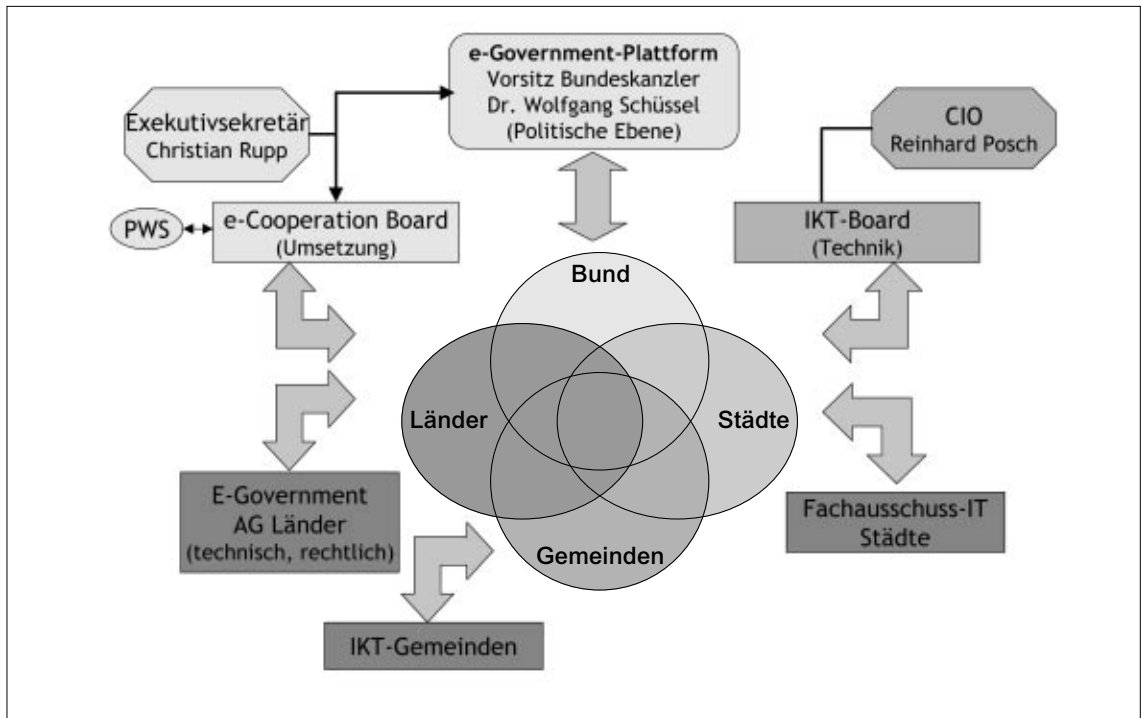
e-Government-Plattform
Vorsitz Bundeskanzler
Dr. Wolfgang Schüssel
(Politische Ebene)

Exekutivsekretär
Christian Rupp

CIO
Reinhard Posch

PWS

e-Cooperation Board
(Umsetzung)

IKT-Board
(Technik)

Bund

Länder

Städte

Gemeinden

E-Government
AG Länder
(technisch, rechtlich)

Fachausschuss-IT
Städte

IKT-Gemeinden